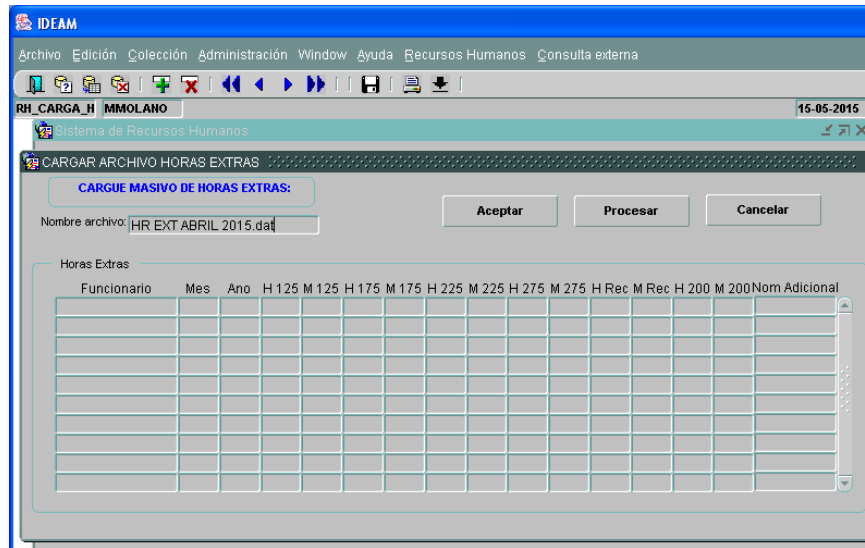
IDEAM

Archivo Edición Colección Administración Window Ayuda Recursos Humanos Consulta externa

RH_CARGA_H MMOLANO 15-05-2015

Sistema de Recursos Humanos

CARGAR ARCHIVO HORAS EXTRAS

CARGUE MASIVO DE HORAS EXTRAS:

Nombre archivo: HR EXT ABRIL 2015.dat

Aceptar Procesar Cancelar

Horas Extras

| Funcionario | Mes | Ano | H 125 | M 125 | H 175 | M 175 | H 225 | M 225 | H 275 | M 275 | H Rec | M Rec | H 200 | M 200 | Nom Adicional |
|---|---|---|---|---|---|---|---|---|---|---|---|---|---|---|---|
| | | | | | | | | | | | | | | | |
| | | | | | | | | | | | | | | | |
| | | | | | | | | | | | | | | | |
| | | | | | | | | | | | | | | | |
| | | | | | | | | | | | | | | | |
| | | | | | | | | | | | | | | | |
| | | | | | | | | | | | | | | | |
| | | | | | | | | | | | | | | | |
| | | | | | | | | | | | | | | | |
| | | | | | | | | | | | | | | | |